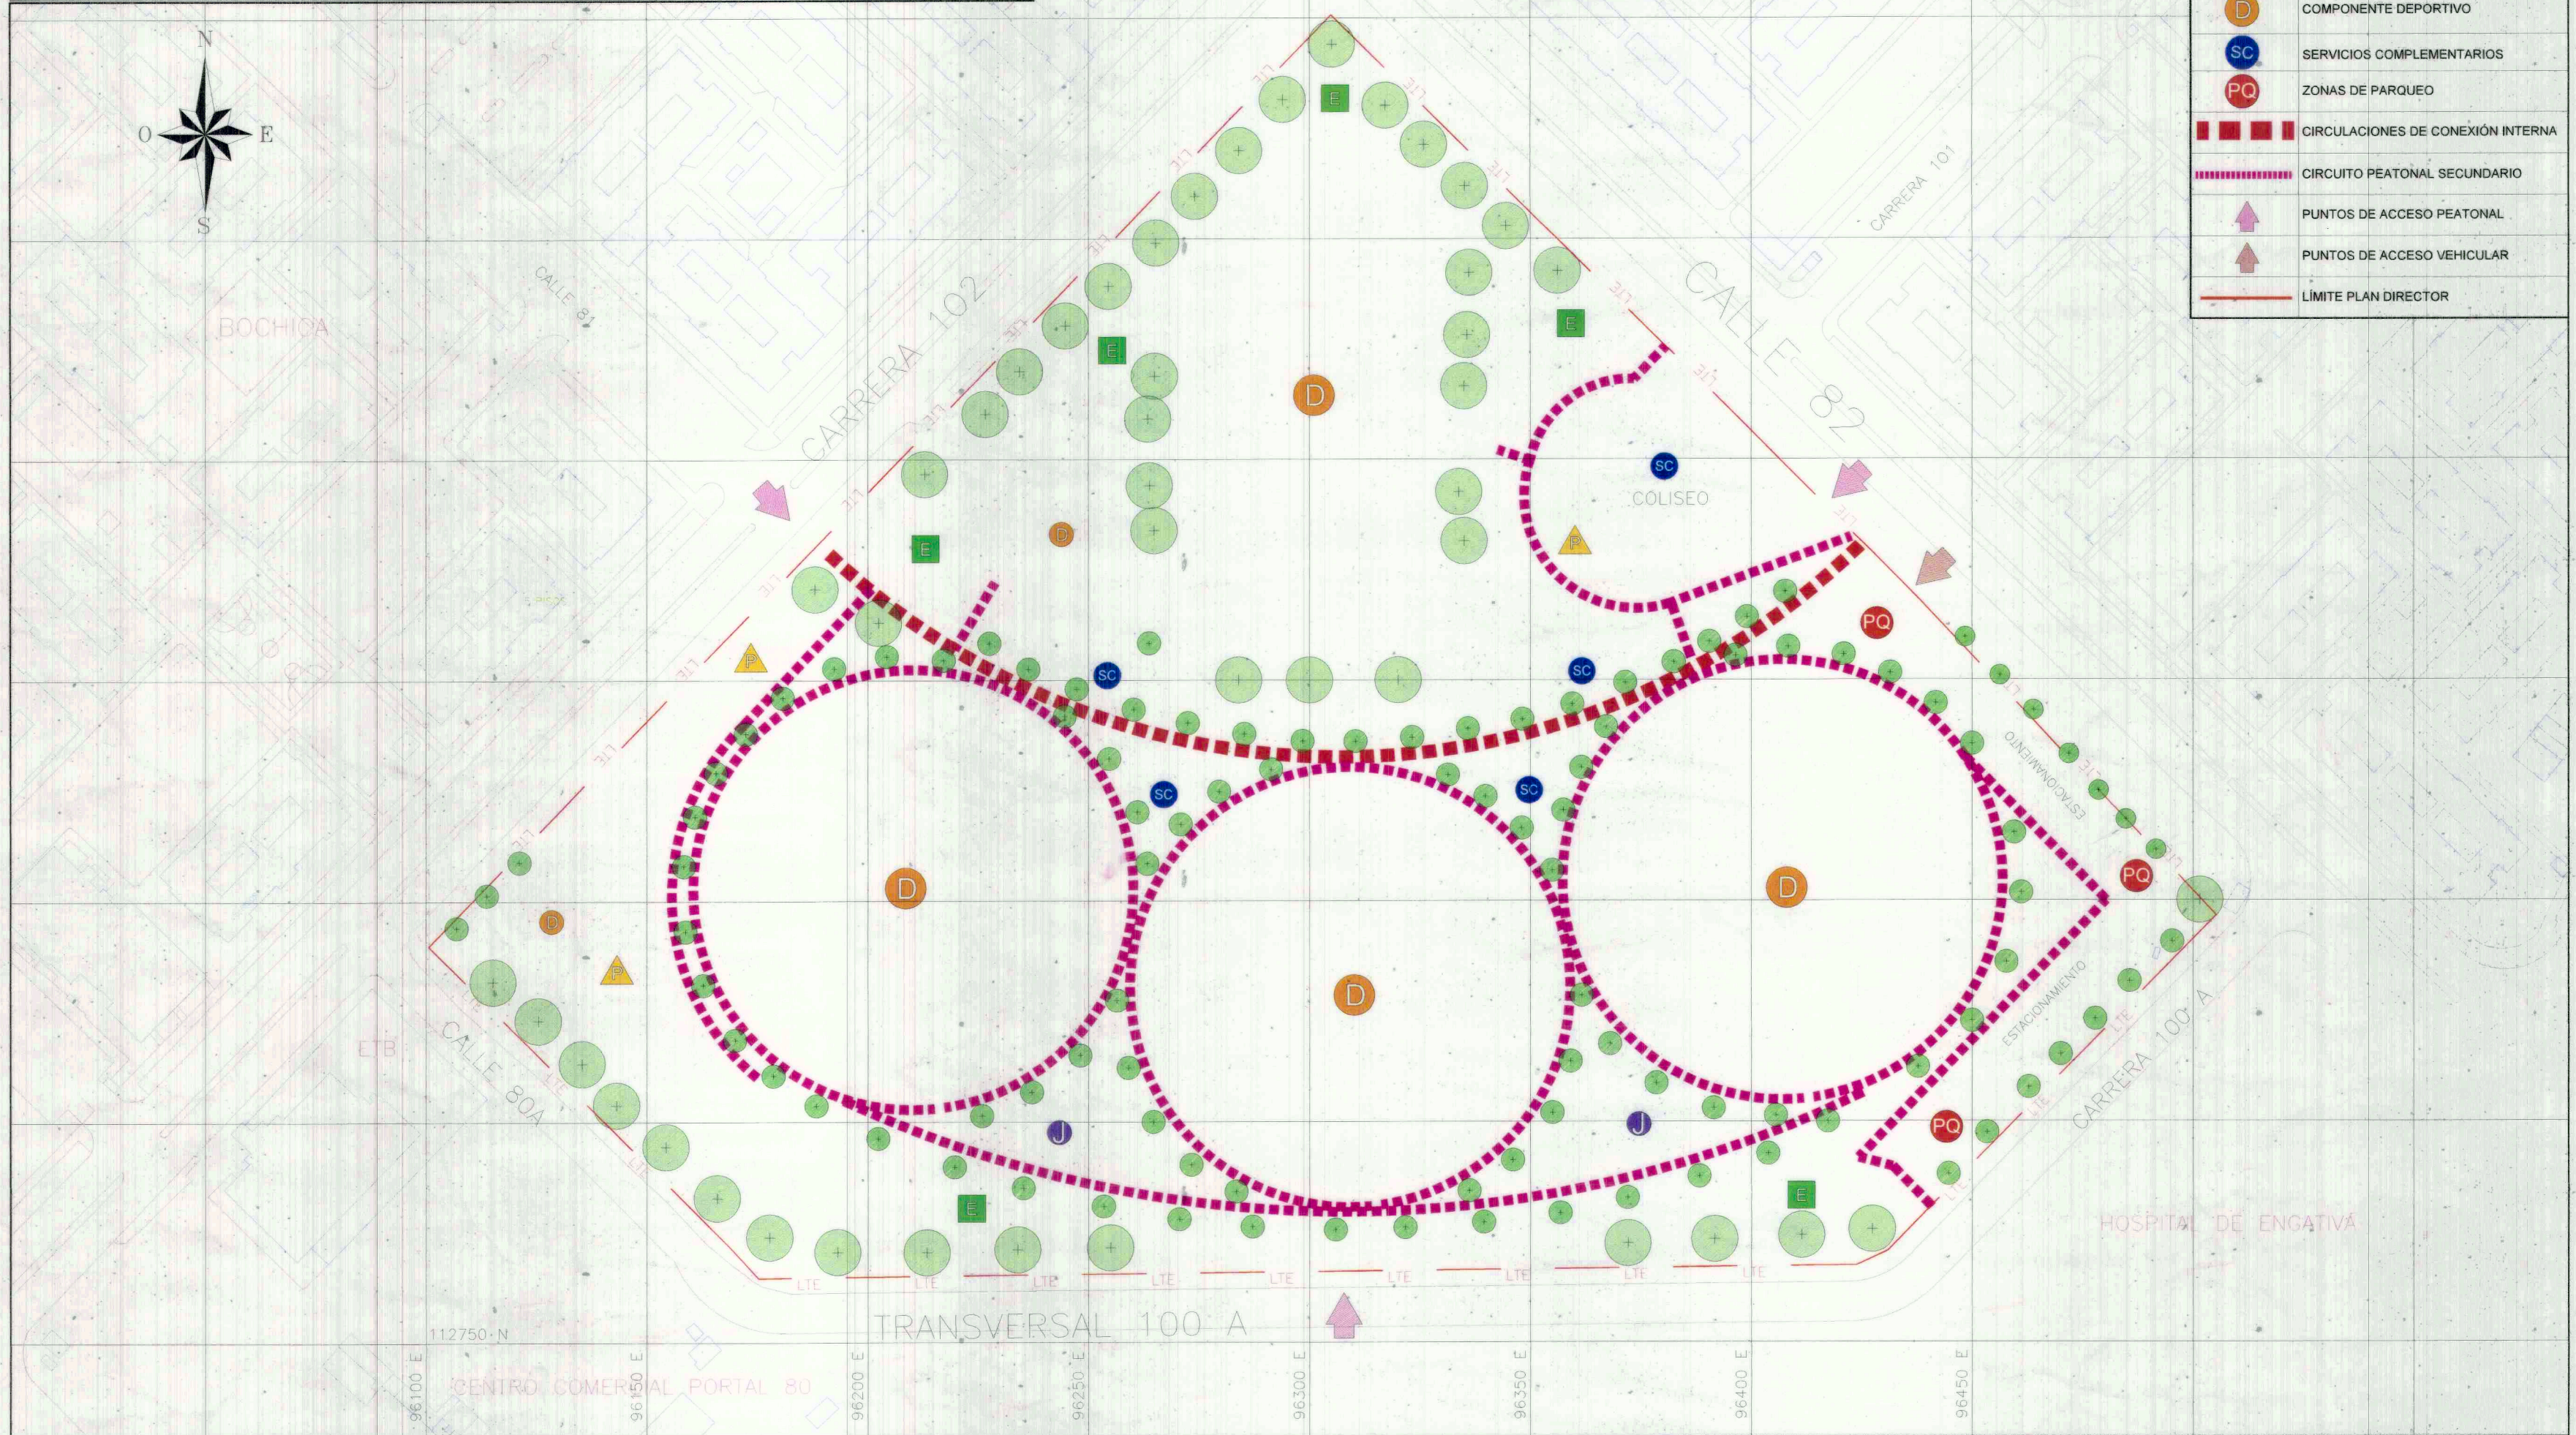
N
O
E
S

D COMPONENTE DEPORTIVO
SC SERVICIOS COMPLEMENTARIOS
PQ ZONAS DE PARQUEO
CIRCULACIONES DE CONEXIÓN INTERNA
CIRCUITO PEATONAL SECUNDARIO
PUNTOS DE ACCESO PEATONAL
PUNTOS DE ACCESO VEHICULAR
LÍMITE PLAN DIRECTOR

BOCHICA
CALLE 81
CARRERA 102
CALLE 82
CARRERA 101
E
E
E
E
E
E
D
D
D
D
D
D
D
SC
SC
SC
SC
SC
COLISEO
P
P
P
PQ
PQ
PQ
J
J
ESTACIONAMIENTO
ESTACIONAMIENTO
CARRERA 100 A
CALLE 80A
ETB
HOSPITAL DE ENGATIVÁ
LTE
LTE
LTE
LTE
LTE
LTE
LTE
LTE
TRANSVERSAL 100 A
112750 N
CENTRO COMERCIAL PORTAL 80
96100 E
96150 E
96200 E
96250 E
96300 E
96350 E
96400 E
96450 E